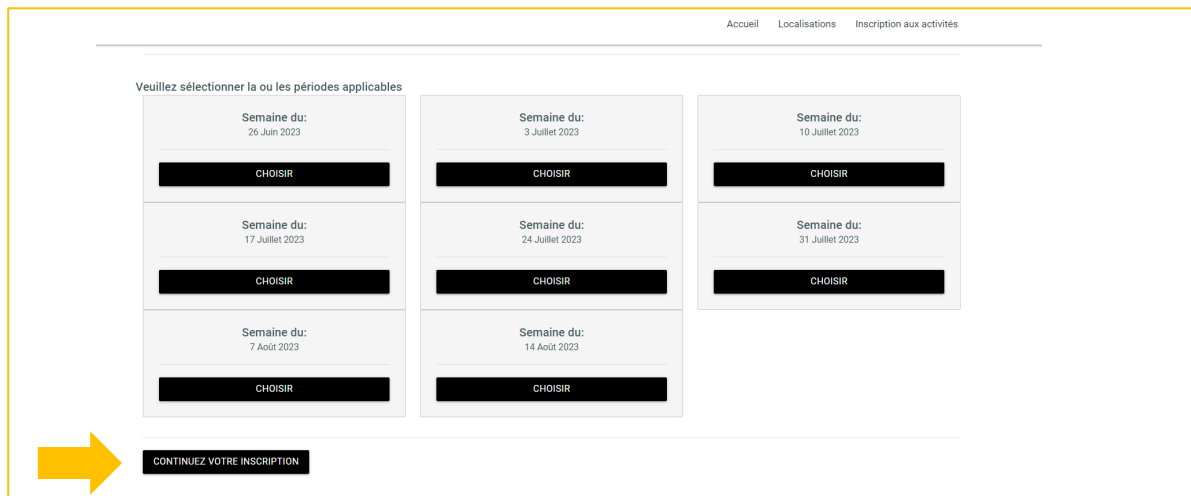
Accueil Localisations Inscription aux activités

Veuillez sélectionner la ou les périodes applicables

Semaine du:
26 Juin 2023
CHOISIR

Semaine du:
3 Juillet 2023
CHOISIR

Semaine du:
10 Juillet 2023
CHOISIR

Semaine du:
17 Juillet 2023
CHOISIR

Semaine du:
24 Juillet 2023
CHOISIR

Semaine du:
31 Juillet 2023
CHOISIR

Semaine du:
7 Août 2023
CHOISIR

Semaine du:
14 Août 2023
CHOISIR

CONTINUEZ VOTRE INSCRIPTION